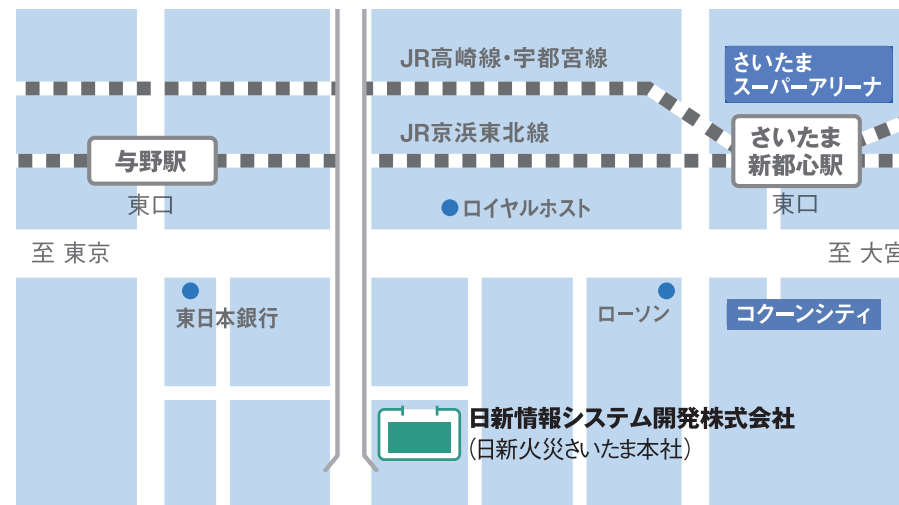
JR高崎線・宇都宮線

さいたま
スーパーアリーナ

JR京浜東北線

与野駅

さいたま
新都心駅

東口

ロイヤルホスト

東口

至 東京

至 大宮

東日本銀行

ローソン

コクーンシティ

日新情報システム開発株式会社
(日新火災さいたま本社)